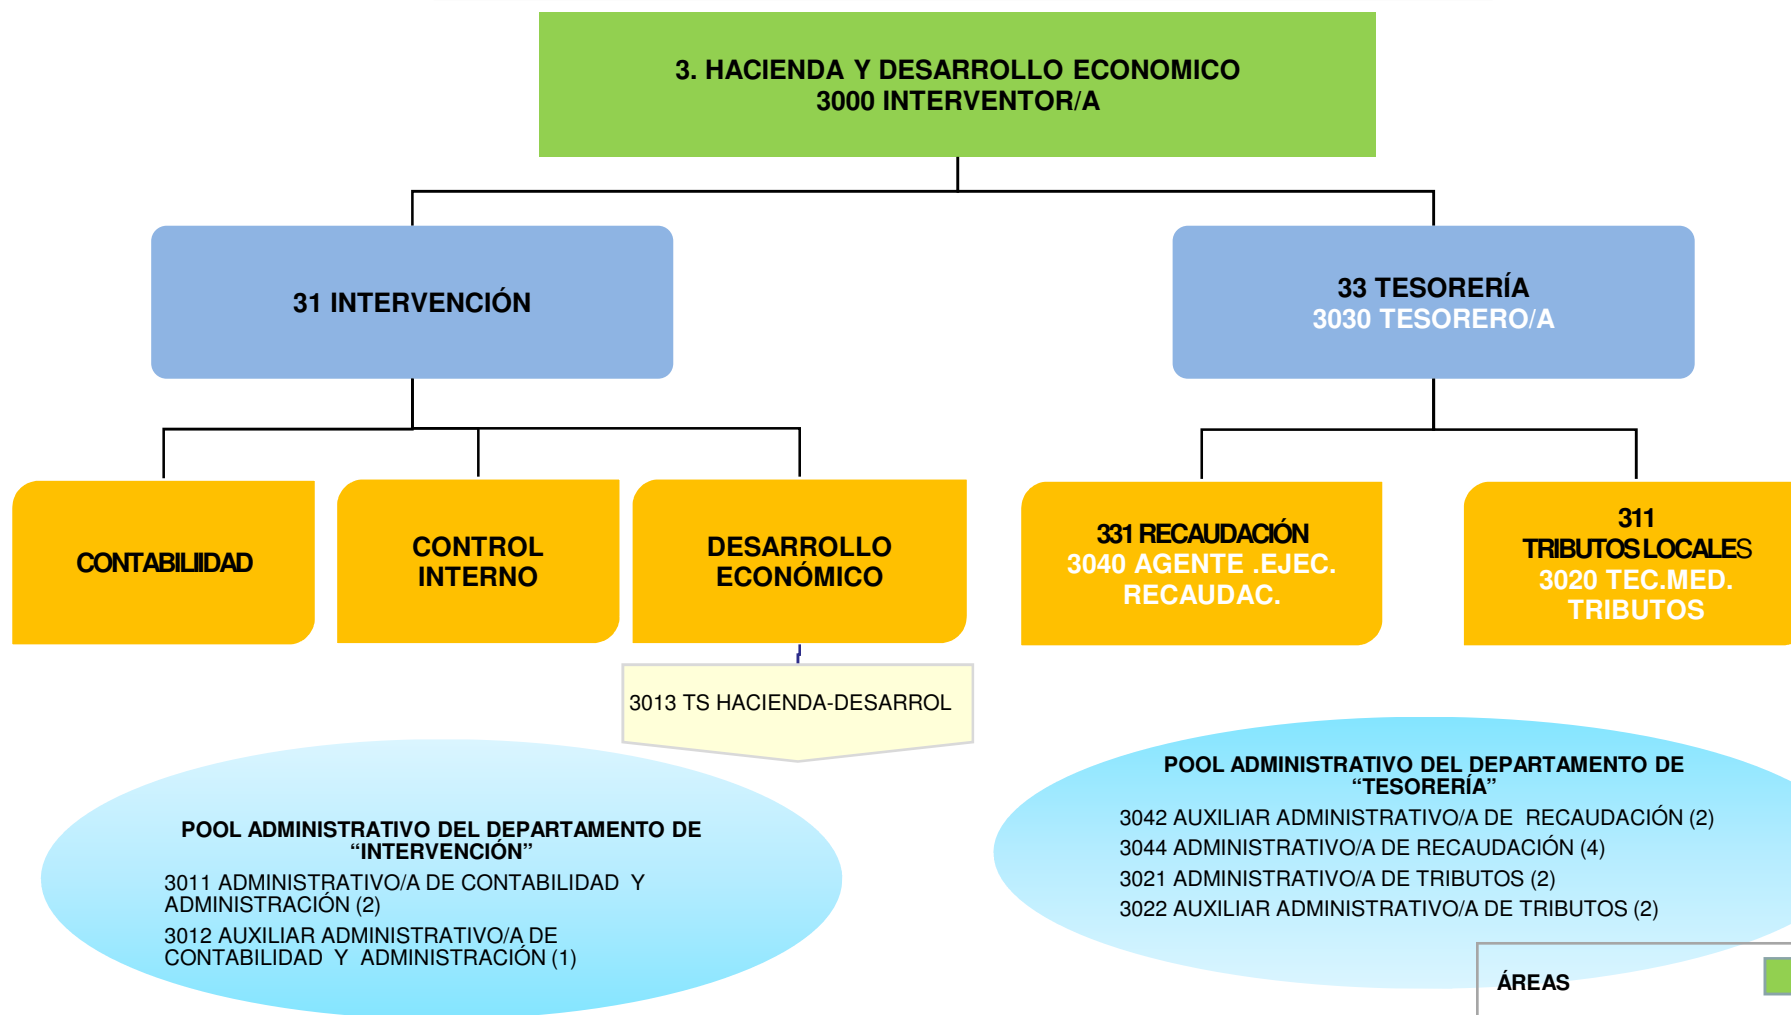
3. HACIENDA Y DESARROLLO ECONOMICO
3000 INTERVENTOR/A

31 INTERVENCIÓN

33 TESORERÍA
3030 TESORERO/A

CONTABILIIDAD

CONTROL INTERNO

DESARROLLO ECONÓMICO

331 RECAUDACIÓN
3040 AGENTE .EJEC. RECAUDAC.

311 TRIBUTOS LOCALES
3020 TEC.MED. TRIBUTOS

3013 TS HACIENDA-DESARROL

POOL ADMINISTRATIVO DEL DEPARTAMENTO DE "INTERVENCIÓN"
3011 ADMINISTRATIVO/A DE CONTABILIDAD Y ADMINISTRACIÓN (2)
3012 AUXILIAR ADMINISTRATIVO/A DE CONTABILIDAD Y ADMINISTRACIÓN (1)

POOL ADMINISTRATIVO DEL DEPARTAMENTO DE "TESORERÍA"
3042 AUXILIAR ADMINISTRATIVO/A DE RECAUDACIÓN (2)
3044 ADMINISTRATIVO/A DE RECAUDACIÓN (4)
3021 ADMINISTRATIVO/A DE TRIBUTOS (2)
3022 AUXILIAR ADMINISTRATIVO/A DE TRIBUTOS (2)

ÁREAS